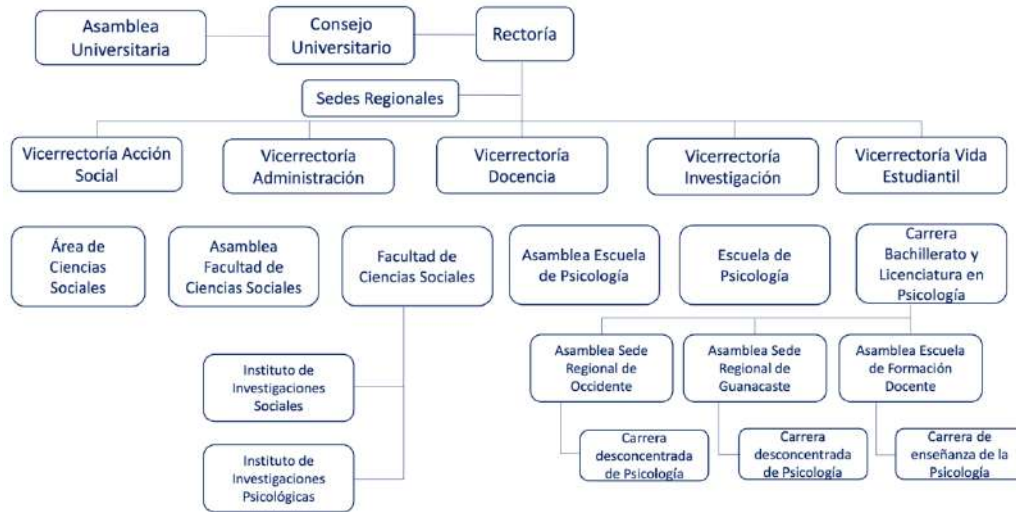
Asamblea Universitaria

Consejo Universitario

Rectoría

Sedes Regionales

Vicerrectoría Acción Social

Vicerrectoría Administración

Vicerrectoría Docencia

Vicerrectoría Investigación

Vicerrectoría Vida Estudiantil

Área de Ciencias Sociales

Asamblea Facultad de Ciencias Sociales

Facultad de Ciencias Sociales

Asamblea Escuela de Psicología

Escuela de Psicología

Carrera Bachillerato y Licenciatura en Psicología

Instituto de Investigaciones Sociales

Instituto de Investigaciones Psicológicas

Asamblea Sede Regional de Occidente

Asamblea Sede Regional de Guanacaste

Asamblea Escuela de Formación Docente

Carrera desconcentrada de Psicología

Carrera desconcentrada de Psicología

Carrera de enseñanza de la Psicología